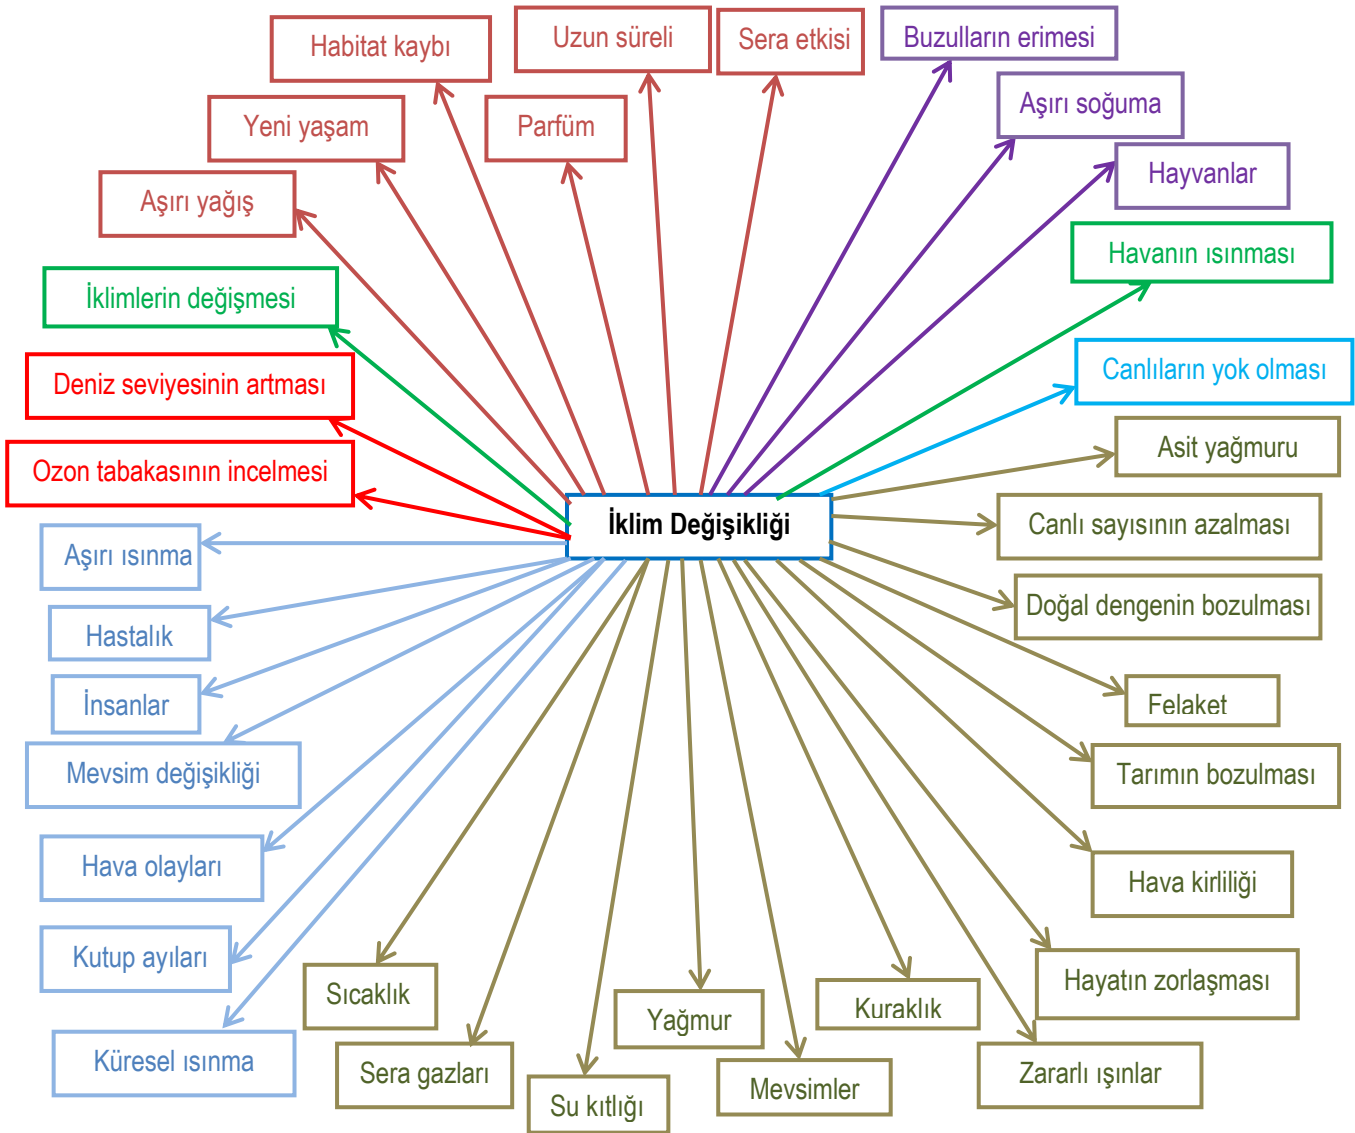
Habitat kaybı
Uzun süreli
Sera etkisi
Buzulların erimesi
Yeni yaşam
Parfüm
Aşırı soğuma
Hayvanlar
Aşırı yağış
Havanın ısınması
İklimlerin değişmesi
Canlıların yok olması
Deniz seviyesinin artması
Asit yağmuru
Ozon tabakasının incelmesi
İklim Değişikliği
Canlı sayısının azalması
Aşırı ısınma
Doğal dengenin bozulması
Hastalık
İnsanlar
Felaket
Mevsim değişikliği
Tarımın bozulması
Hava olayları
Hava kirliliği
Kutup ayıları
Hayatın zorlaşması
Sıcaklık
Kuraklık
Yağmur
Küresel ısınma
Sera gazları
Zararlı ışınlar
Mevsimler
Su kıtlığı